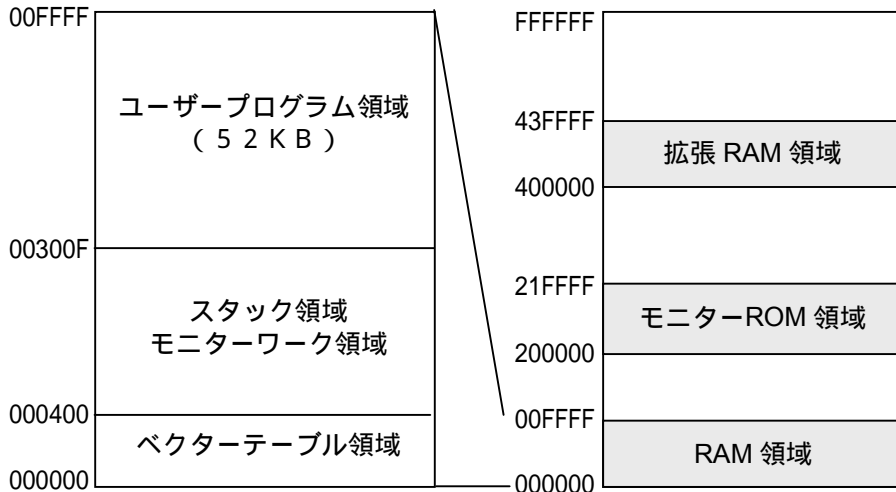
00FFFF

ユーザープログラム領域
（５２ＫＢ）

00300F

スタック領域
モニターワーク領域

000400

ベクターテーブル領域

000000

FFFFFF

43FFFF

拡張 RAM 領域

400000

21FFFF

モニターROM 領域

200000

00FFFF

RAM 領域

000000